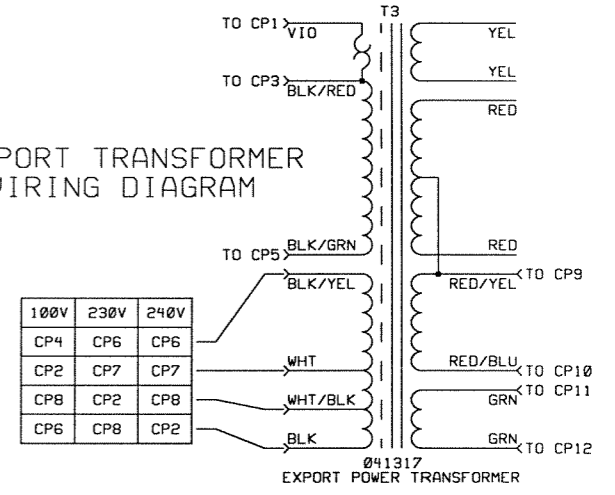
EXPORT TRANSFORMER
WIRING DIAGRAM

T3

TO CP1 VIO
TO CP3 BLK/RED
TO CP5 BLK/GRN
BLK/YEL
WHT
WHT/BLK
BLK

YEL
YEL
RED
RED
RED/YEL TO CP9
RED/BLU TO CP10
GRN TO CP11
GRN TO CP12

| 100V | 230V | 240V |
|---|---|---|
| CP4 | CP6 | CP6 |
| CP2 | CP7 | CP7 |
| CP8 | CP2 | CP8 |
| CP6 | CP8 | CP2 |

041317
EXPORT POWER TRANSFORMER